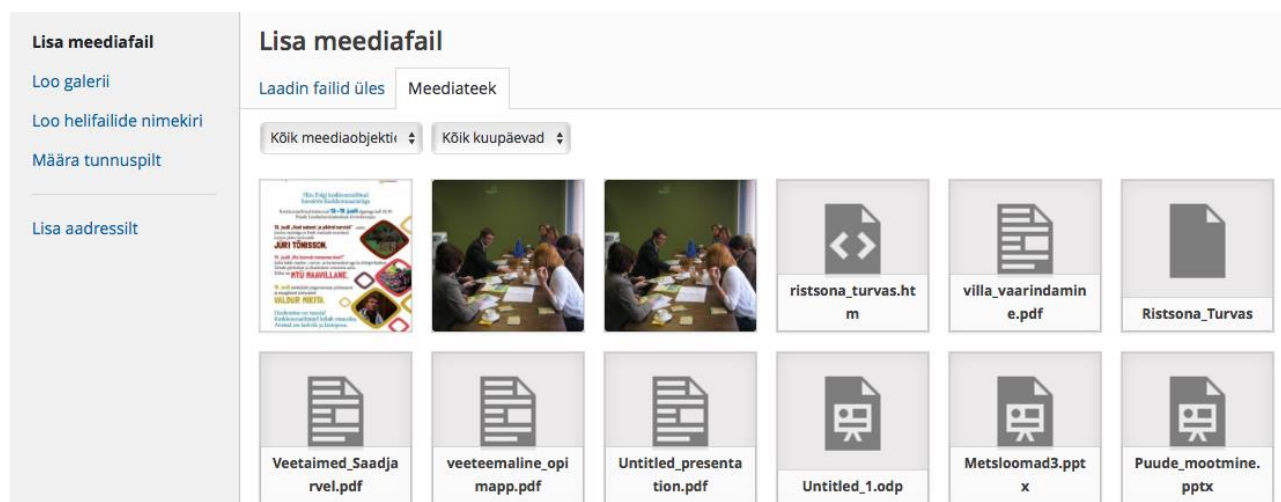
Lisa meediafail
Loo galerii
Loo helifailide nimekiri
Määra tunnuspilt

Lisa aadressilt

Lisa meediafail

Laadin failid üles | Meediateek

Kõik meediaobjekti | Kõik kuupäevad

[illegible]
JURI TÕNISSON.
MTÜ MAAVILLANE.
VALDUR MIKITA.
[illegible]

ristsona_turvas.htm

villa_vaarindamine.pdf

Ristsona_Turvas

Veetaimed_Saadjarvel.pdf

veeteemaline_opimapp.pdf

Untitled_presentation.pdf

Untitled_1.odp

Metsloomad3.pptx

Puude_mootmine.pptx